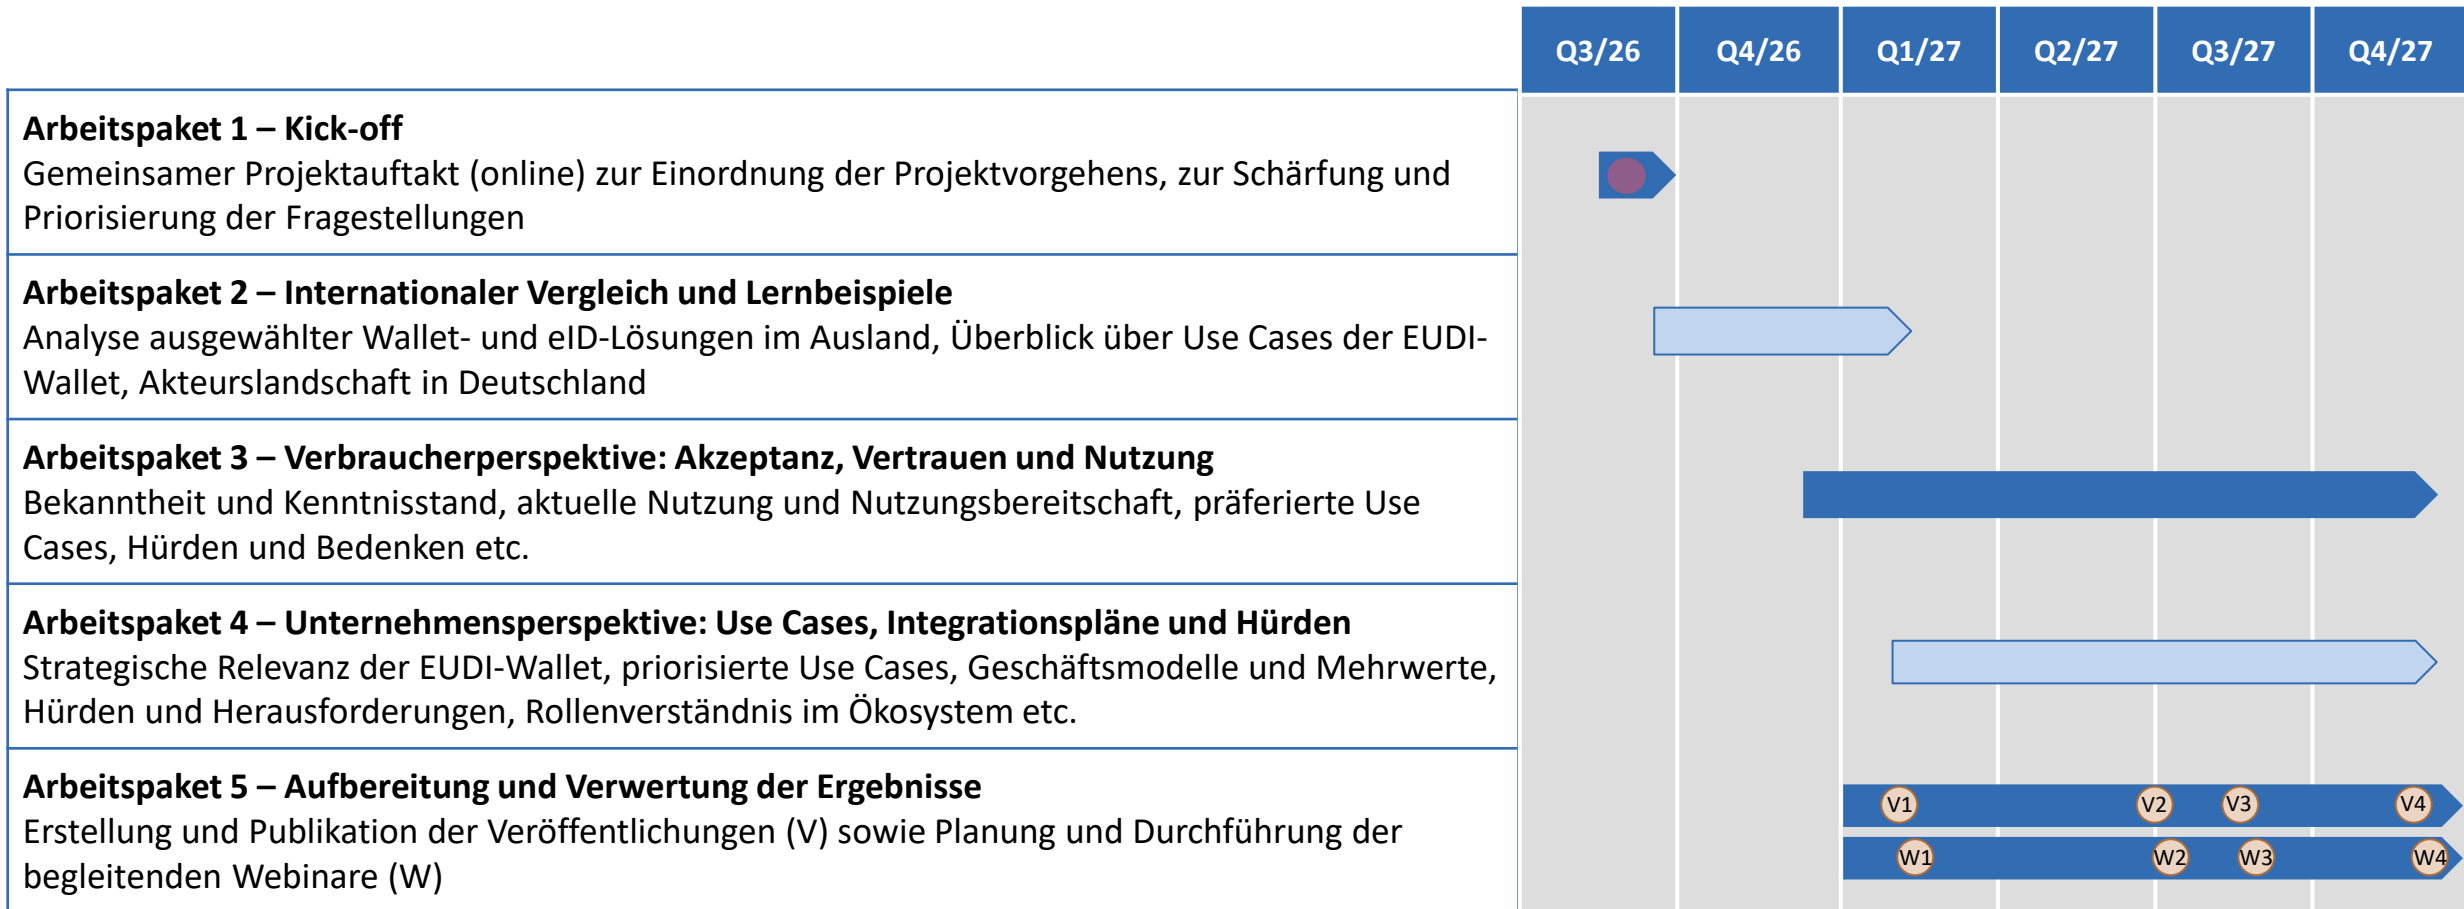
Q3/26 Q4/26 Q1/27 Q2/27 Q3/27 Q4/27

**Arbeitspaket 1 – Kick-off**
Gemeinsamer Projektauftakt (online) zur Einordnung der Projektvorgehens, zur Schärfung und Priorisierung der Fragestellungen

**Arbeitspaket 2 – Internationaler Vergleich und Lernbeispiele**
Analyse ausgewählter Wallet- und eID-Lösungen im Ausland, Überblick über Use Cases der EUDI-Wallet, Akteurslandschaft in Deutschland

**Arbeitspaket 3 – Verbraucherperspektive: Akzeptanz, Vertrauen und Nutzung**
Bekanntheit und Kenntnisstand, aktuelle Nutzung und Nutzungsbereitschaft, präferierte Use Cases, Hürden und Bedenken etc.

**Arbeitspaket 4 – Unternehmensperspektive: Use Cases, Integrationspläne und Hürden**
Strategische Relevanz der EUDI-Wallet, priorisierte Use Cases, Geschäftsmodelle und Mehrwerte, Hürden und Herausforderungen, Rollenverständnis im Ökosystem etc.

**Arbeitspaket 5 – Aufbereitung und Verwertung der Ergebnisse**
Erstellung und Publikation der Veröffentlichungen (V) sowie Planung und Durchführung der begleitenden Webinare (W)

V1 V2 V3 V4
W1 W2 W3 W4